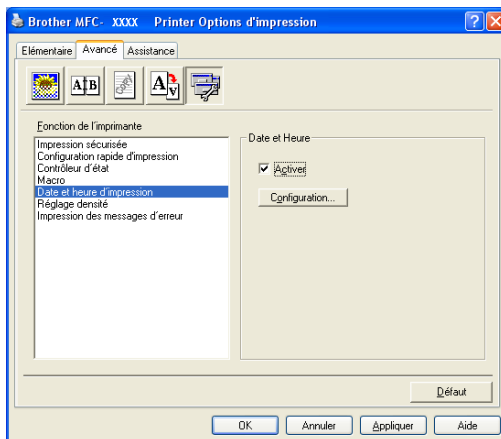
Brother MFC- XXXX Printer Options d'impression

Elémentaire | Avancé | Assistance

A|B

Fonction de l'imprimante

Impression sécurisée
Configuration rapide d'impression
Contrôleur d'état
Macro
Date et heure d'impression
Réglage densité
Impression des messages d'erreur

Date et Heure

☑ Activer

Configuration...

Défaut

OK | Annuler | Appliquer | Aide